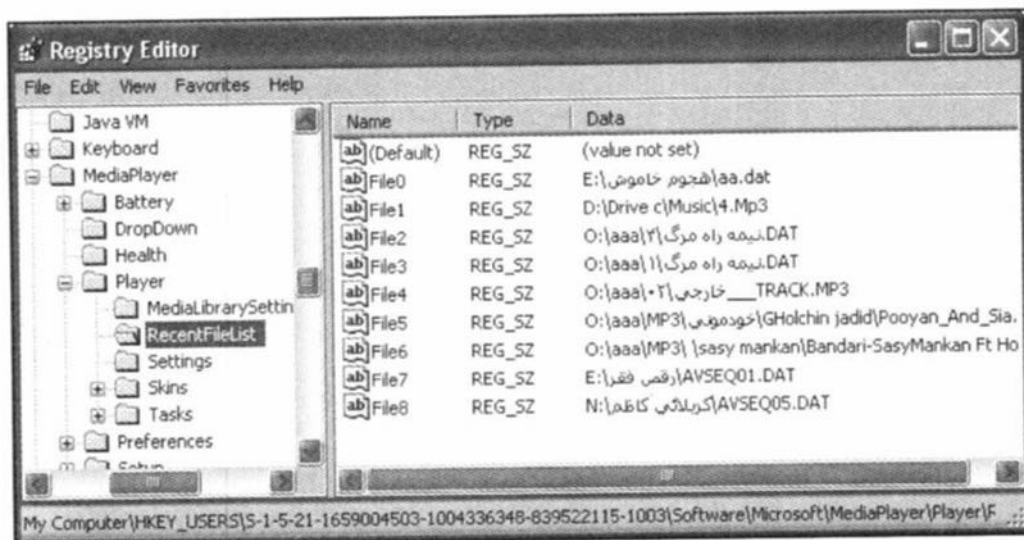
Registry Editor

File Edit View Favorites Help

Java VM
Keyboard
MediaPlayer
Battery
DropDown
Health
Player
MediaLibrarySettin
RecentFileList
Settings
Skins
Tasks
Preferences
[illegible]

| Name | Type | Data |
|---|---|---|
| (Default) | REG_SZ | (value not set) |
| File0 | REG_SZ | E:\هجوم خاموش\aa.dat |
| File1 | REG_SZ | D:\Drive c\Music\4.Mp3 |
| File2 | REG_SZ | O:\aaa\نیمه راه مرگ۲\DAT |
| File3 | REG_SZ | O:\aaa\نیمه راه مرگ۱\DAT |
| File4 | REG_SZ | O:\aaa\خارجی۰۲___TRACK.MP3 |
| File5 | REG_SZ | O:\aaa\MP3\خودمونی\GHolchin jadid\Pooyan_And_Sia. |
| File6 | REG_SZ | O:\aaa\MP3\ \sasy mankan\Bandari-SasyMankan Ft Ho |
| File7 | REG_SZ | E:\رقص فقر\AVSEQ01.DAT |
| File8 | REG_SZ | N:\کربلائی کاظم\AVSEQ05.DAT |

My Computer\HKEY_USERS\S-1-5-21-1659004503-1004336348-839522115-1003\Software\Microsoft\MediaPlayer\Player\F